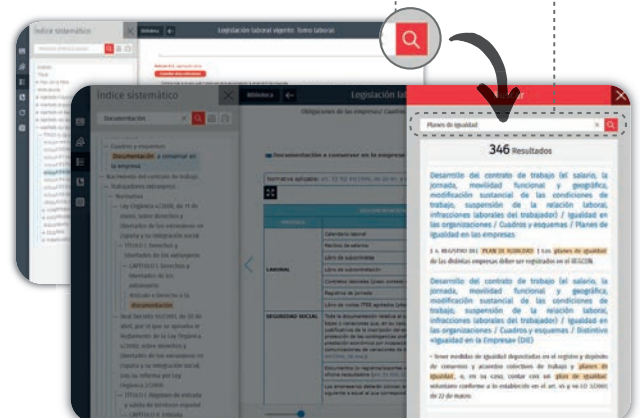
Índice sistemático

Biblioteca

Legislación laboral vigente. Tomo laboral

Índice sistemático

Documentación

Biblioteca

Legislación la

Obligaciones de las empresas: Cuadros

Cuadros y esquemas
Documentación a conservar en la empresa

Documentación a conservar en la empresa

Normativa aplicable:

LABORAL

SEGURIDAD SOCIAL

Calendario laboral
Recibos de salarios
Libro de subcontratas
Libro de subcontratación
Contratos laborales
Registro de jornada

Planes de igualdad

346 Resultados

Desarrollo del contrato de trabajo (el salario, la jornada, movilidad funcional y geográfica, modificación sustancial de las condiciones de trabajo, suspensión de la relación laboral, infracciones laborales del trabajador) / Igualdad en las organizaciones / Cuadros y esquemas / Planes de igualdad en las empresas

3.4. REGISTRO DEL PLAN DE IGUALDAD Los planes de igualdad de las distintas empresas deben ser registrados en el REGCON.

Desarrollo del contrato de trabajo (el salario, la jornada, movilidad funcional y geográfica, modificación sustancial de las condiciones de trabajo, suspensión de la relación laboral, infracciones laborales del trabajador) / Igualdad en las organizaciones / Cuadros y esquemas / Distintivo «Igualdad en la Empresa» (DIE)

- Tener medidas de igualdad negociadas en el registro y depósito de convenios y acuerdos colectivos de trabajo y planes de igualdad, o, en su caso, contar con un plan de igualdad voluntario conforme a lo establecido en el art. 45 y 46 LO 3/2007, de 22 de marzo.